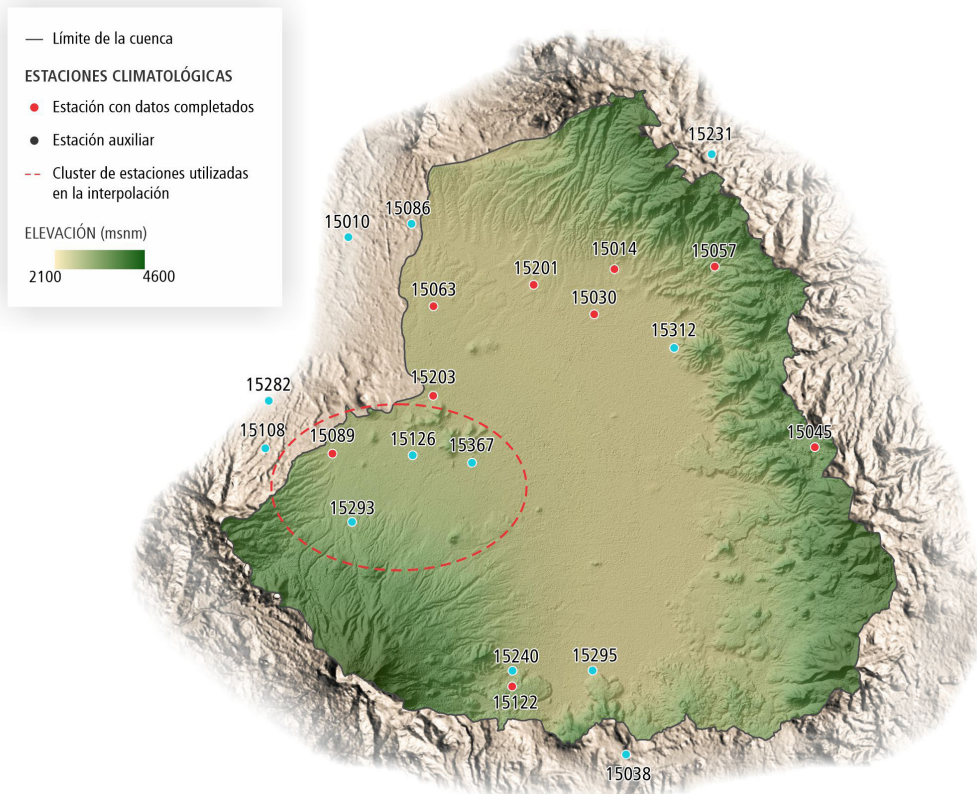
Límite de la cuenca

ESTACIONES CLIMATOLÓGICAS

Estación con datos completados

Estación auxiliar

Cluster de estaciones utilizadas en la interpolación

ELEVACIÓN (msnm)

2100

4600

15231

15010

15086

15014

15057

15201

15063

15030

15312

15282

15203

15108

15089

15126

15367

15045

15293

15240

15295

15122

15038